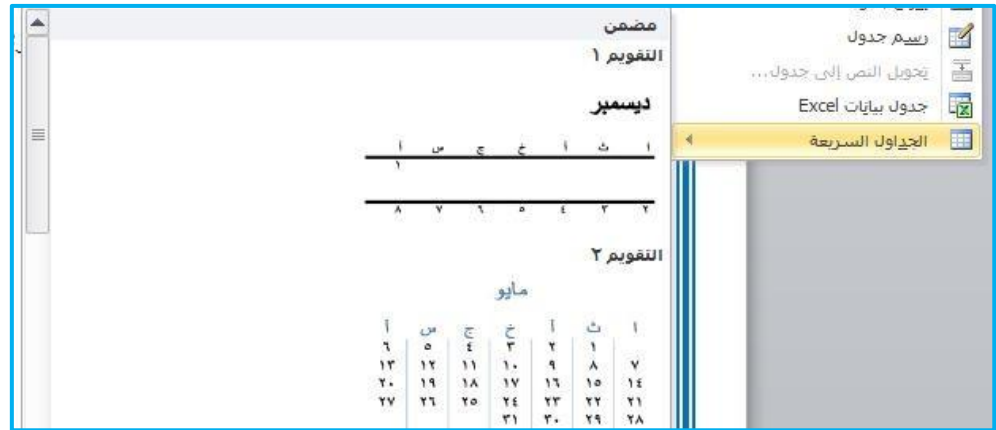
رسم جدول
تحويل النص إلى جدول...
جدول بيانات Excel
الجداول السريعة

مضمن
التقويم ١

ديسمبر

| ا | ث | أ | خ | ج | س | أ |
|---|---|---|---|---|---|---|
| | | | | | | ١ |
| ٢ | ٣ | ٤ | ٥ | ٦ | ٧ | ٨ |

التقويم ٢

مايو

| ا | ث | أ | خ | ج | س | آ |
|---|---|---|---|---|---|---|
| | ١ | ٢ | ٣ | ٤ | ٥ | ٦ |
| ٧ | ٨ | ٩ | ١٠ | ١١ | ١٢ | ١٣ |
| ١٤ | ١٥ | ١٦ | ١٧ | ١٨ | ١٩ | ٢٠ |
| ٢١ | ٢٢ | ٢٣ | ٢٤ | ٢٥ | ٢٦ | ٢٧ |
| ٢٨ | ٢٩ | ٣٠ | ٣١ | | | |